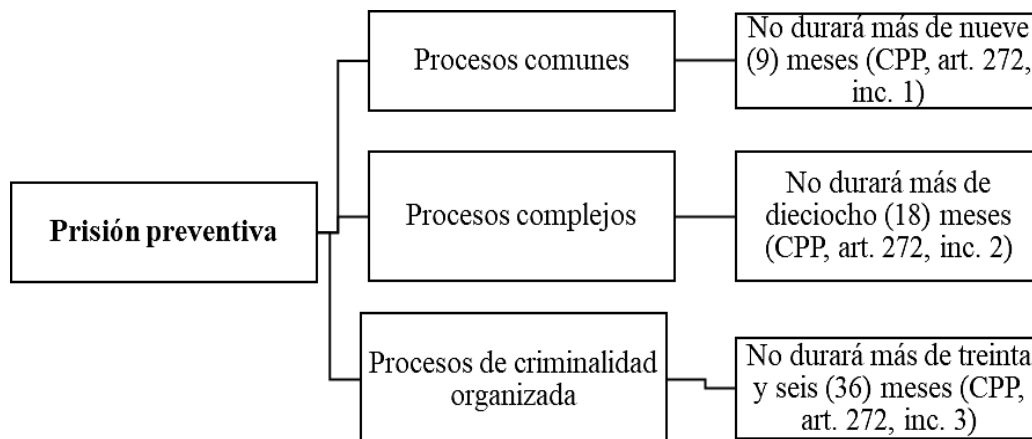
Prisión preventiva

Procesos comunes

No durará más de nueve (9) meses (CPP, art. 272, inc. 1)

Procesos complejos

No durará más de dieciocho (18) meses (CPP, art. 272, inc. 2)

Procesos de criminalidad organizada

No durará más de treinta y seis (36) meses (CPP, art. 272, inc. 3)